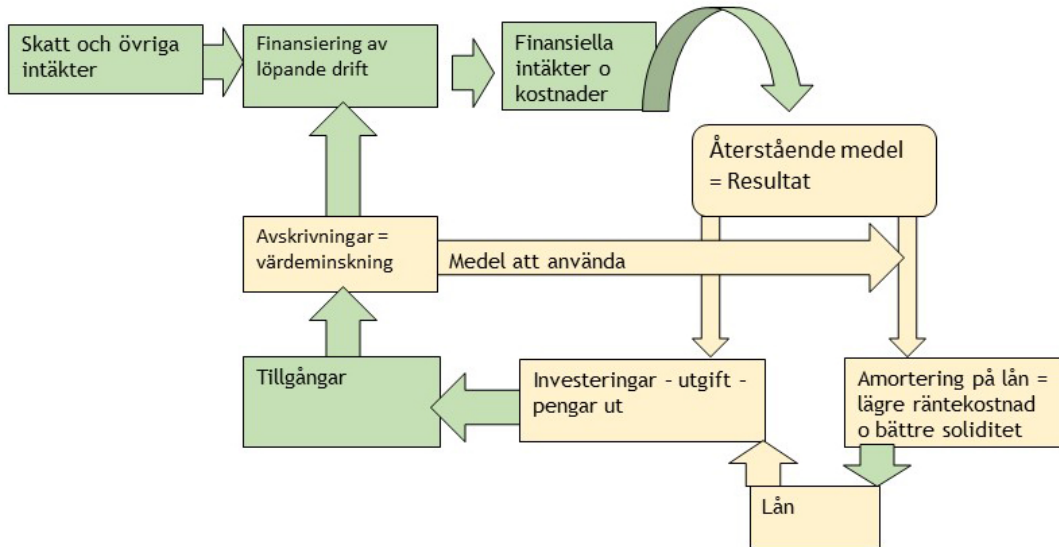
Skatt och övriga intäkter

Finansiering av löpande drift

Finansiella intäkter o kostnader

Återstående medel = Resultat

Avskrivningar = värdeminskning

Medel att använda

Tillgångar

Investeringar - utgift - pengar ut

Amortering på lån = lägre räntekostnad o bättre soliditet

Lån